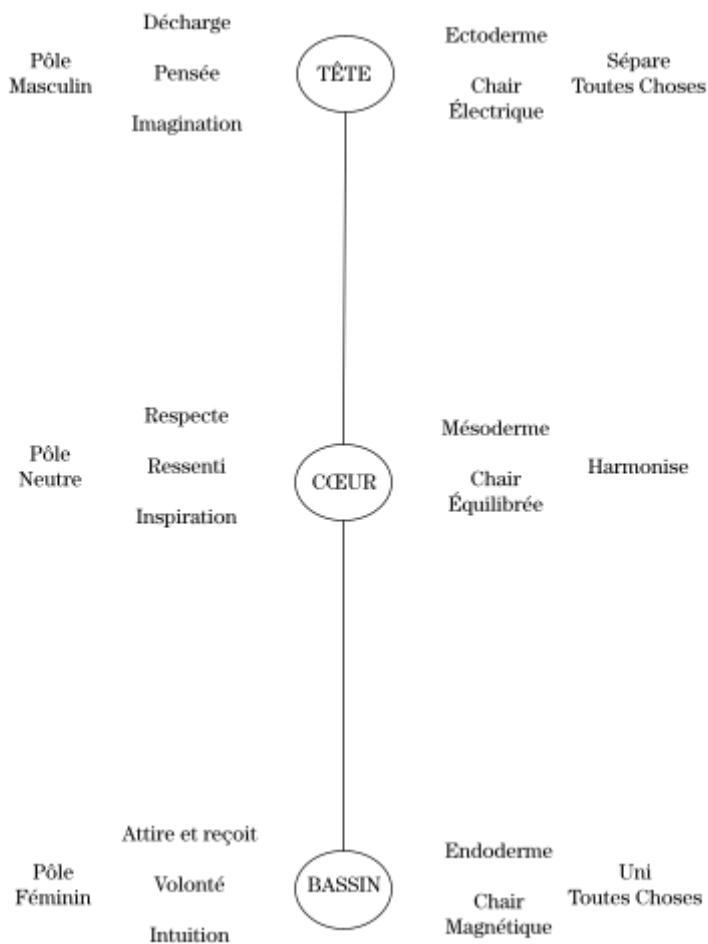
Pôle Masculin

Décharge

Pensée

Imagination

TÊTE

Ectoderme

Chair Électrique

Sépare Toutes Choses

Pôle Neutre

Respecte

Ressenti

Inspiration

CŒUR

Mésoderme

Chair Équilibrée

Harmonise

Pôle Féminin

Attire et reçoit

Volonté

Intuition

BASSIN

Endoderme

Chair Magnétique

Uni Toutes Choses